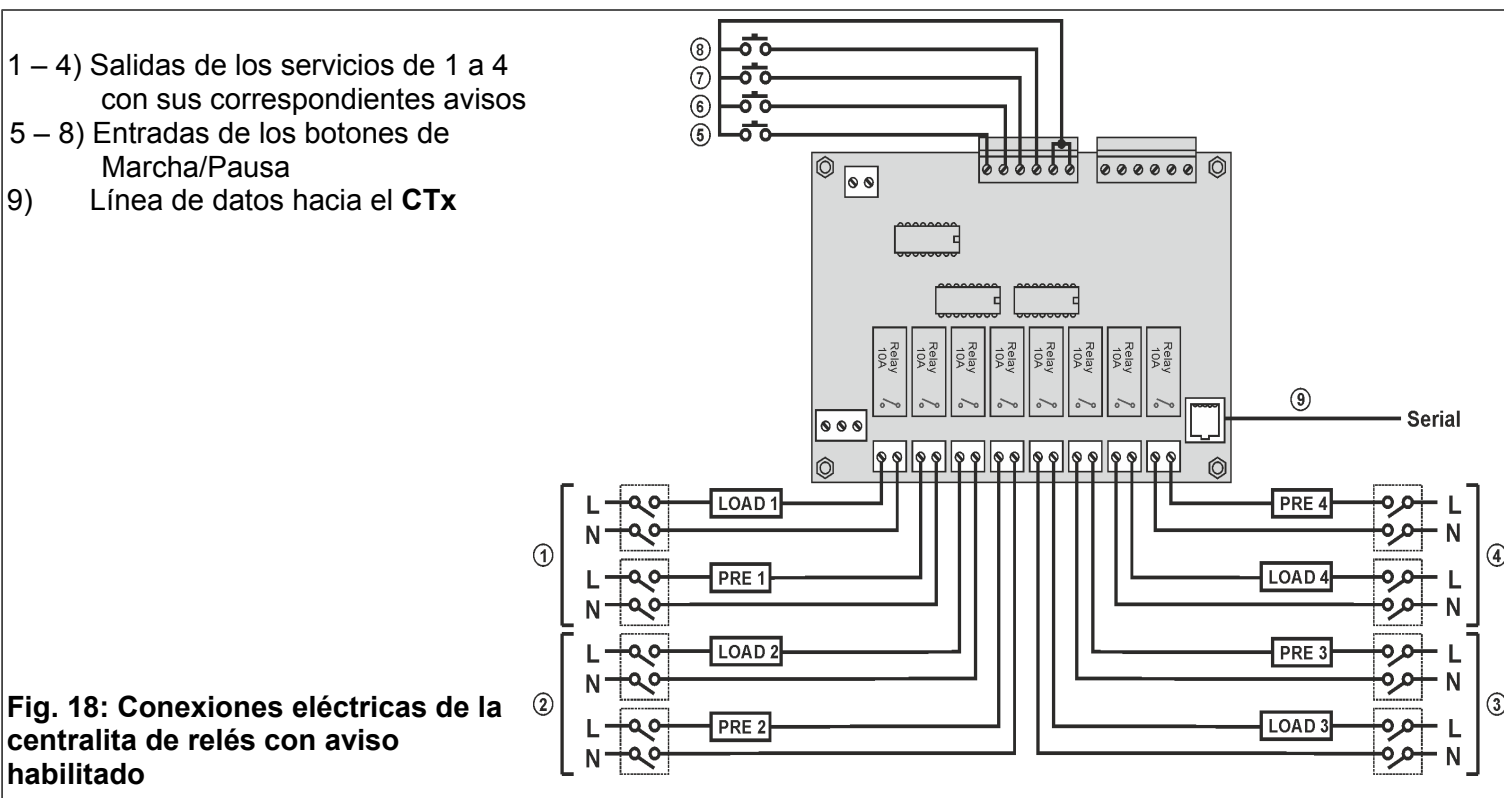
1 – 4) Salidas de los servicios de 1 a 4 con sus correspondientes avisos
5 – 8) Entradas de los botones de Marcha/Pausa
9) Línea de datos hacia el **CTx**

⑧
⑦
⑥
⑤

Relay 10A
Relay 10A
Relay 10A
Relay 10A
Relay 10A
Relay 10A
Relay 10A
Relay 10A

⑨
Serial

①
L
N
LOAD 1
L
N
PRE 1

②
L
N
LOAD 2
L
N
PRE 2

PRE 4
L
N
LOAD 4
L
N
④

PRE 3
L
N
LOAD 3
L
N
③

**Fig. 18: Conexiones eléctricas de la centralita de relés con aviso habilitado**